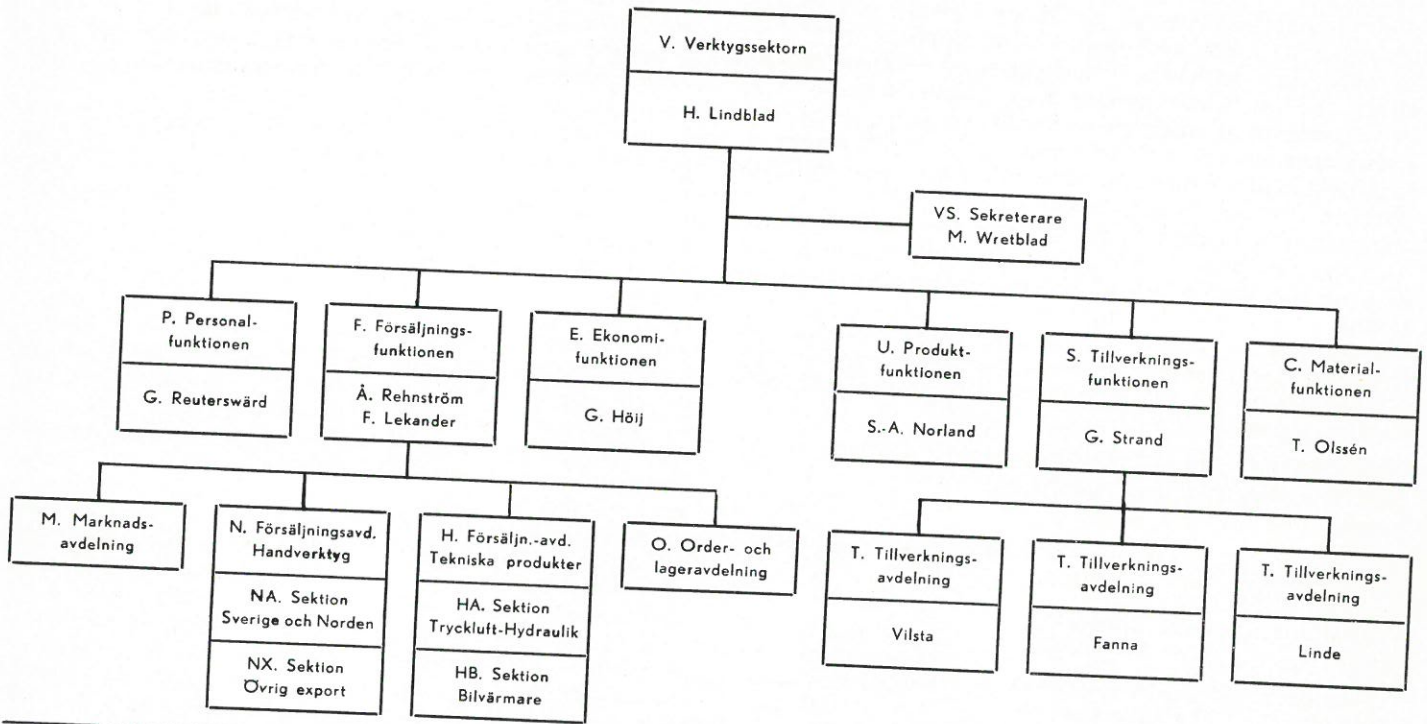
V. Verktygssektorn

H. Lindblad

VS. Sekreterare
M. Wretblad

P. Personalfunktionen

G. Reutersward

F. Försäljningsfunktionen

Å. Rehnström
F. Lekander

E. Ekonomifunktionen

G. Höij

U. Produktfunktionen

S.-A. Norland

S. Tillverkningsfunktionen

G. Strand

C. Materialfunktionen

T. Olssén

M. Marknadsavdelning

N. Försäljningsavd. Handverktyg

NA. Sektion Sverige och Norden

NX. Sektion Övrig export

H. Försäljn.-avd. Tekniska produkter

HA. Sektion Tryckluft-Hydraulik

HB. Sektion Bilvärmare

O. Order- och lageravdelning

T. Tillverkningsavdelning

Vilsta

T. Tillverkningsavdelning

Fanna

T. Tillverkningsavdelning

Linde